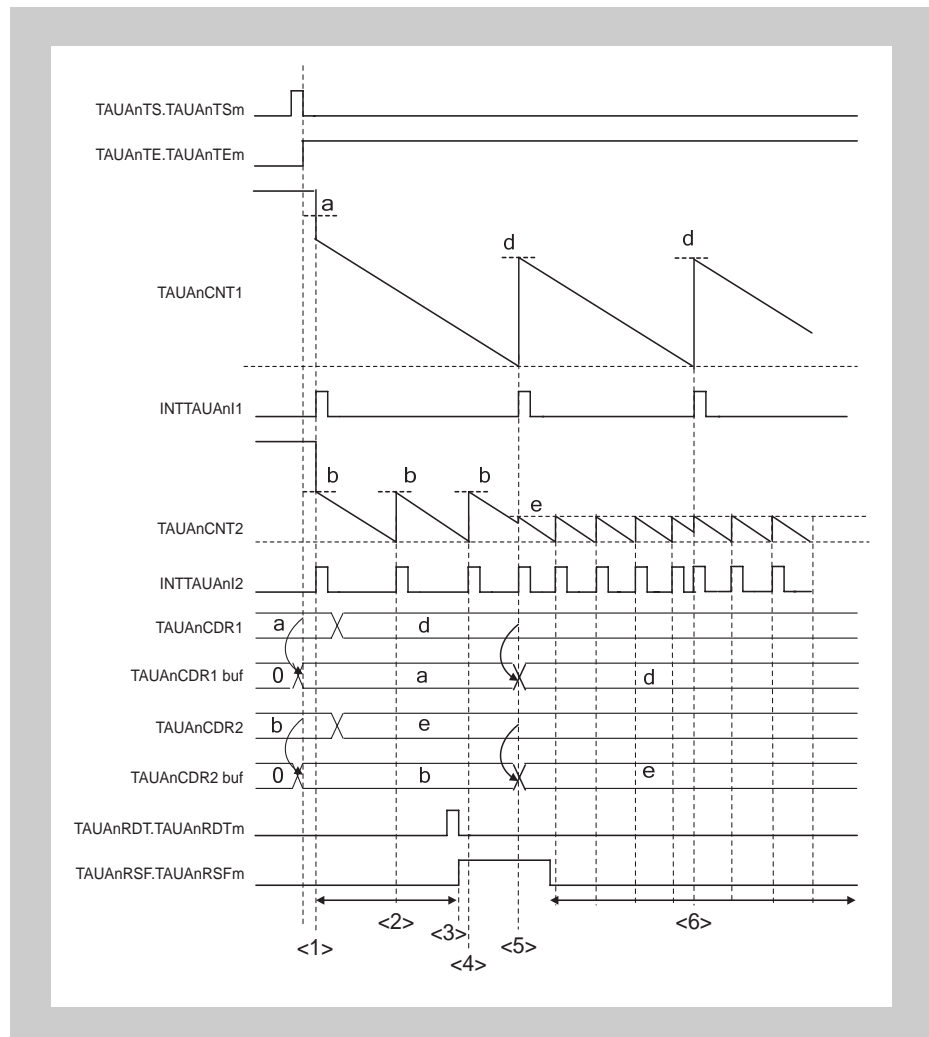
TAUAnTS.TAUAnTSm

TAUAnTE.TAUAnTEm

a

d

d

TAUAnCNT1

INTTAUAnI1

b

b

b

e

TAUAnCNT2

INTTAUAnI2

TAUAnCDR1

a

d

TAUAnCDR1 buf

0

a

d

TAUAnCDR2

b

e

TAUAnCDR2 buf

0

b

e

TAUAnRDT.TAUAnRDTm

TAUAnRSF.TAUAnRSFm

<1>

<2>

<3>

<4>

<5>

<6>